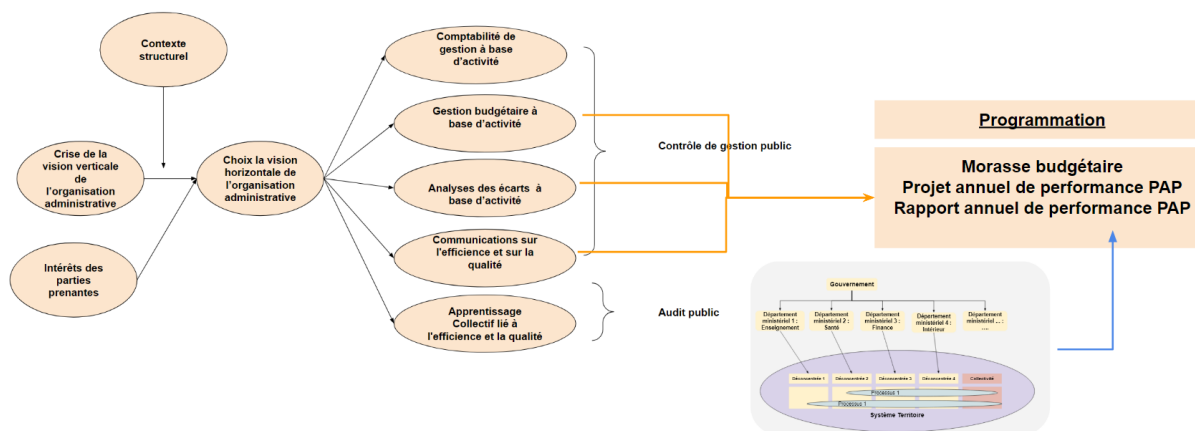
Contexte structurel

Crise de la vision verticale de l'organisation administrative

Intérêts des parties prenantes

Choix la vision horizontale de l'organisation administrative

Comptabilité de gestion à base d'activité

Gestion budgétaire à base d'activité

Analyses des écarts à base d'activité

Communications sur l'efficience et sur la qualité

Apprentissage Collectif lié à l'efficience et la qualité

Contrôle de gestion public

Audit public

Programmation

Morasse budgétaire
Projet annuel de performance PAP
Rapport annuel de performance PAP

Gouvernement

Département ministériel 1 : Enseignement

Département ministériel 2 : Santé

Département ministériel 3 : Finance

Département ministériel 4 : Intérieur

Département ministériel ... : ...

Déconcentrés 1

Déconcentrés 2

Déconcentrés 3

Déconcentrés 4

Collectivité

Processus 1

Processus 1

Système Territoire